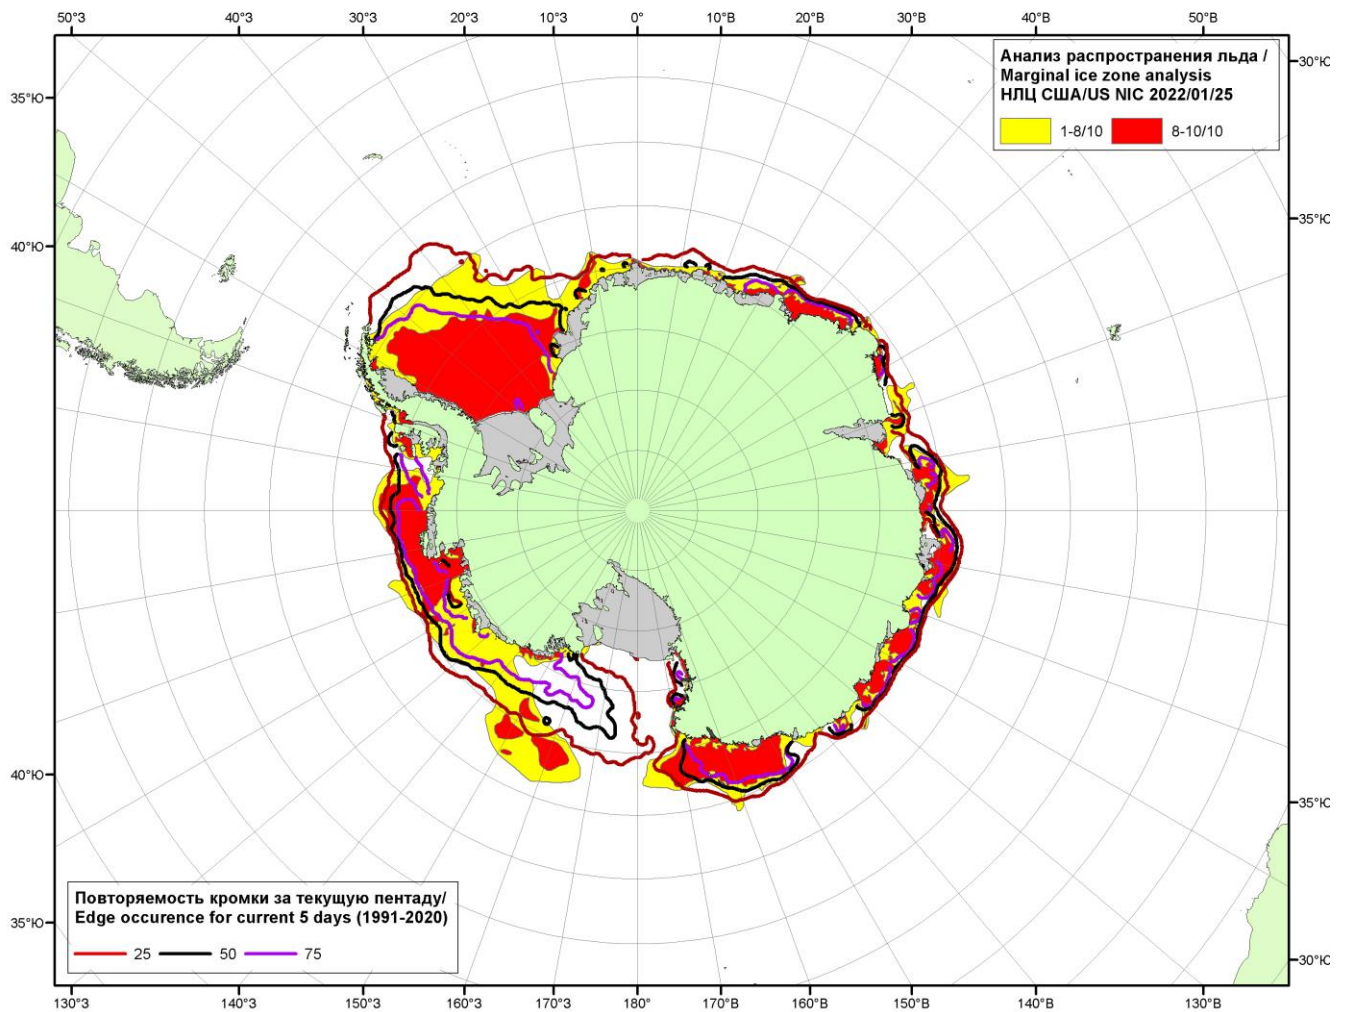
50°З 40°З 30°З 20°З 10°З 0° 10°В 20°В 30°В 40°В 50°В

Анализ распространения льда /
Marginal ice zone analysis
НЛЦ США/US NIC 2022/01/25

1-8/10 8-10/10

30°Ю
35°Ю
35°Ю
40°Ю
40°Ю
35°Ю
35°Ю
30°Ю

Повторяемость кромки за текущую пентаду/
Edge occurence for current 5 days (1991-2020)

25 50 75

130°З 140°З 150°З 160°З 170°З 180° 170°В 160°В 150°В 140°В 130°В